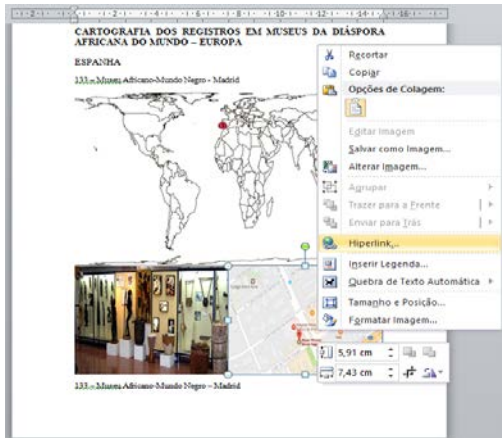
CARTOGRAFIA DOS REGISTROS EM MUSEUS DA DIÁSPORA AFRICANA DO MUNDO – EUROPA

ESPANHA

133 – Museu Africano-Mundo Negro - Madrid

Recortar
Copiar
Opções de Colagem:
Editar Imagem
Salvar como Imagem...
Alterar Imagem...
Agrupar
Trazer para a Frente
Enviar para Trás
Hiperlink...
Inserir Legenda...
Quebra de Texto Automática
Tamanho e Posição...
Formatar Imagem...

5,91 cm
7,43 cm

133 – Museu Africano-Mundo Negro - Madrid